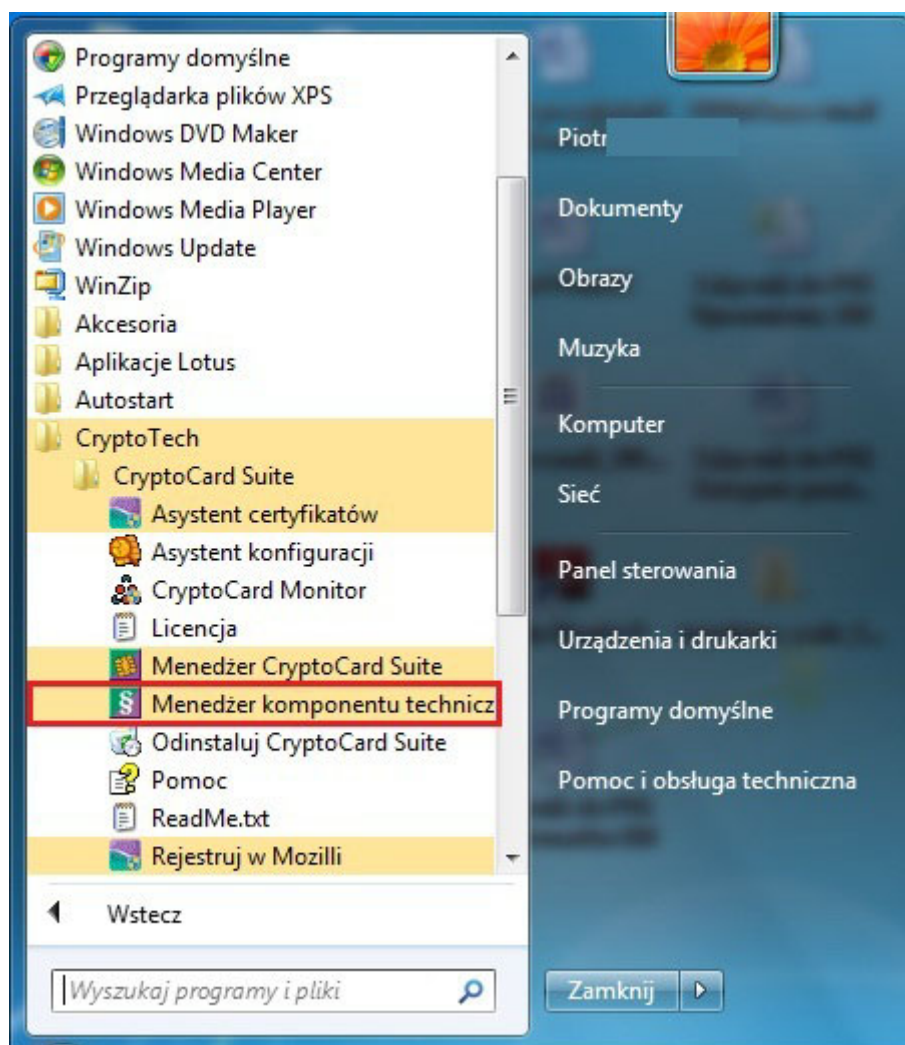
Programy domyślne
Przeglądarka plików XPS
Windows DVD Maker
Windows Media Center
Windows Media Player
Windows Update
WinZip
Akcesoria
Aplikacje Lotus
Autostart
CryptoTech
CryptoCard Suite
Asystent certyfikatów
Asystent konfiguracji
CryptoCard Monitor
Licencja
Menedżer CryptoCard Suite
Menedżer komponentu technicz
Odinstaluj CryptoCard Suite
Pomoc
ReadMe.txt
Rejestruj w Mozilli

Wstecz

Wyszukaj programy i pliki

Piotr
Dokumenty
Obrazy
Muzyka
Komputer
Sieć
Panel sterowania
Urządzenia i drukarki
Programy domyślne
Pomoc i obsługa techniczna

Zamknij